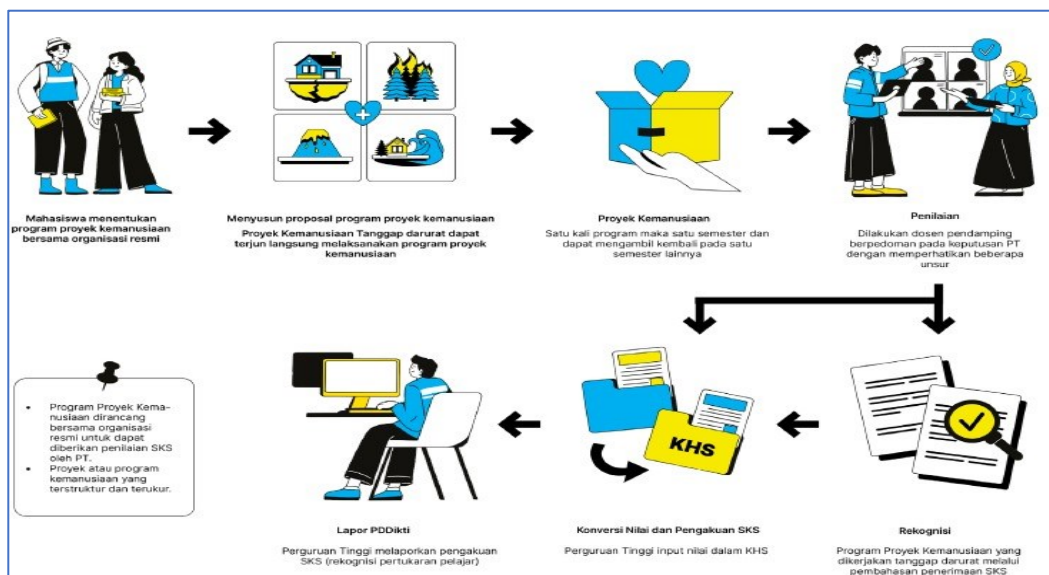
Mahasiswa menentukan program proyek kemanusiaan bersama organisasi resmi

Menyusun proposal program proyek kemanusiaan

Proyek Kemanusiaan Tanggap darurat dapat terjun langsung melaksanakan program proyek kemanusiaan

Proyek Kemanusiaan

Satu kali program maka satu semester dan dapat mengambil kembali pada satu semester lainnya

Penilaian

Dilakukan dosen pendamping berpedoman pada keputusan PT dengan memperhatikan beberapa unsur

- Program Proyek Kemanusiaan dirancang bersama organisasi resmi untuk dapat diberikan penilaian SKS oleh PT.
- Proyek atau program kemanusiaan yang terstruktur dan terukur.

KHS

Lapor PDDikti

Perguruan Tinggi melaporkan pengakuan SKS (rekognisi pertukaran pelajar)

Konversi Nilai dan Pengakuan SKS

Perguruan Tinggi input nilai dalam KHS

Rekognisi

Program Proyek Kemanusiaan yang dikerjakan tanggap darurat melalui pembahasan penerimaan SKS